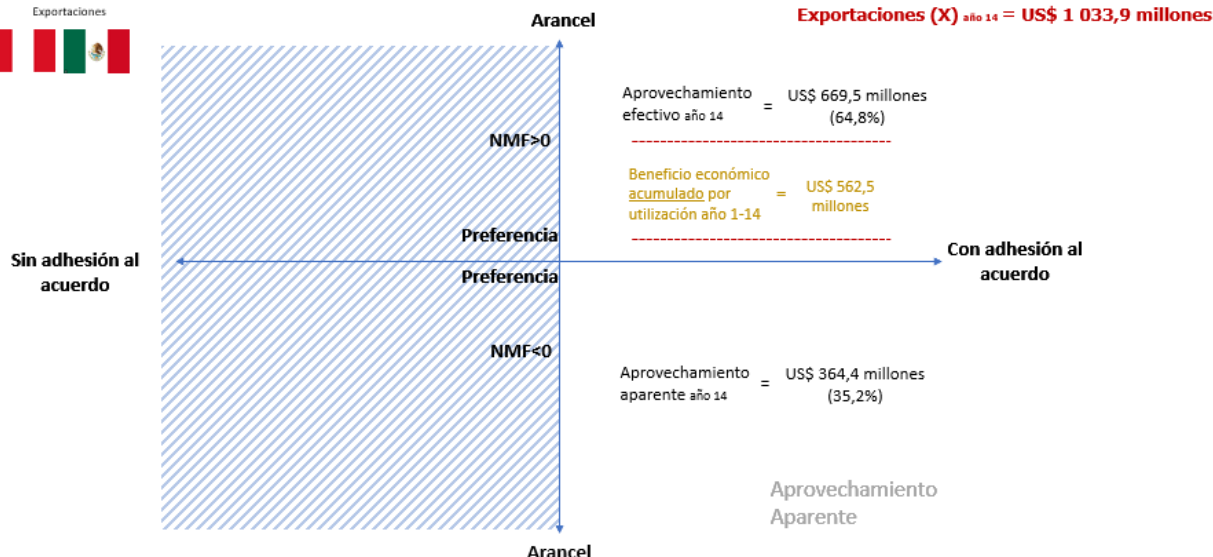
Exportaciones

Arancel

Exportaciones (X) año 14 = US$ 1 033,9 millones

Aprovechamiento efectivo año 14 = US$ 669,5 millones (64,8%)

NMF>0

Beneficio económico acumulado por utilización año 1-14 = US$ 562,5 millones

Preferencia

Sin adhesión al acuerdo

Con adhesión al acuerdo

Preferencia

NMF<0

Aprovechamiento aparente año 14 = US$ 364,4 millones (35,2%)

Aprovechamiento Aparente

Arancel